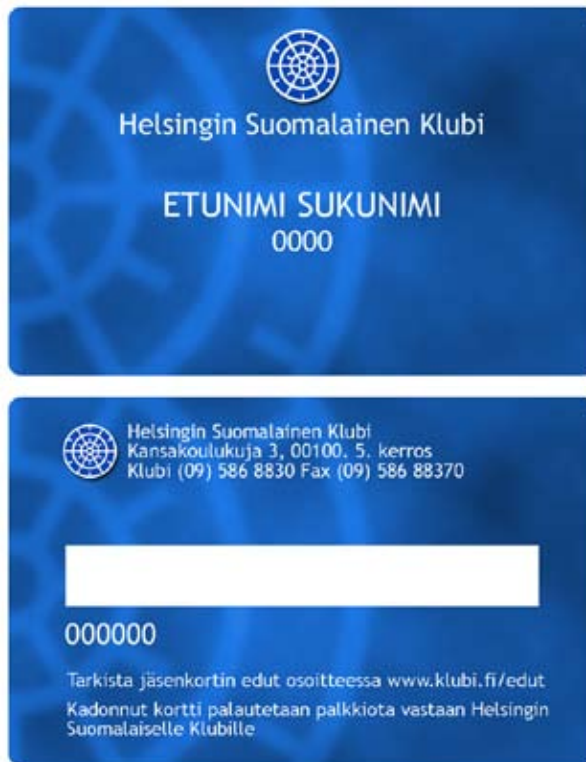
Helsingin Suomalainen Klubi

ETUNIMI SUKUNIMI
0000

Helsingin Suomalainen Klubi
Kansakoulukuja 3, 00100. 5. kerros
Klubi (09) 586 8830 Fax (09) 586 88370

000000

Tarkista jäsenkortin edut osoitteessa www.klubi.fi/edut

Kadonnut kortti palautetaan palkkiota vastaan Helsingin Suomalaiselle Klubille